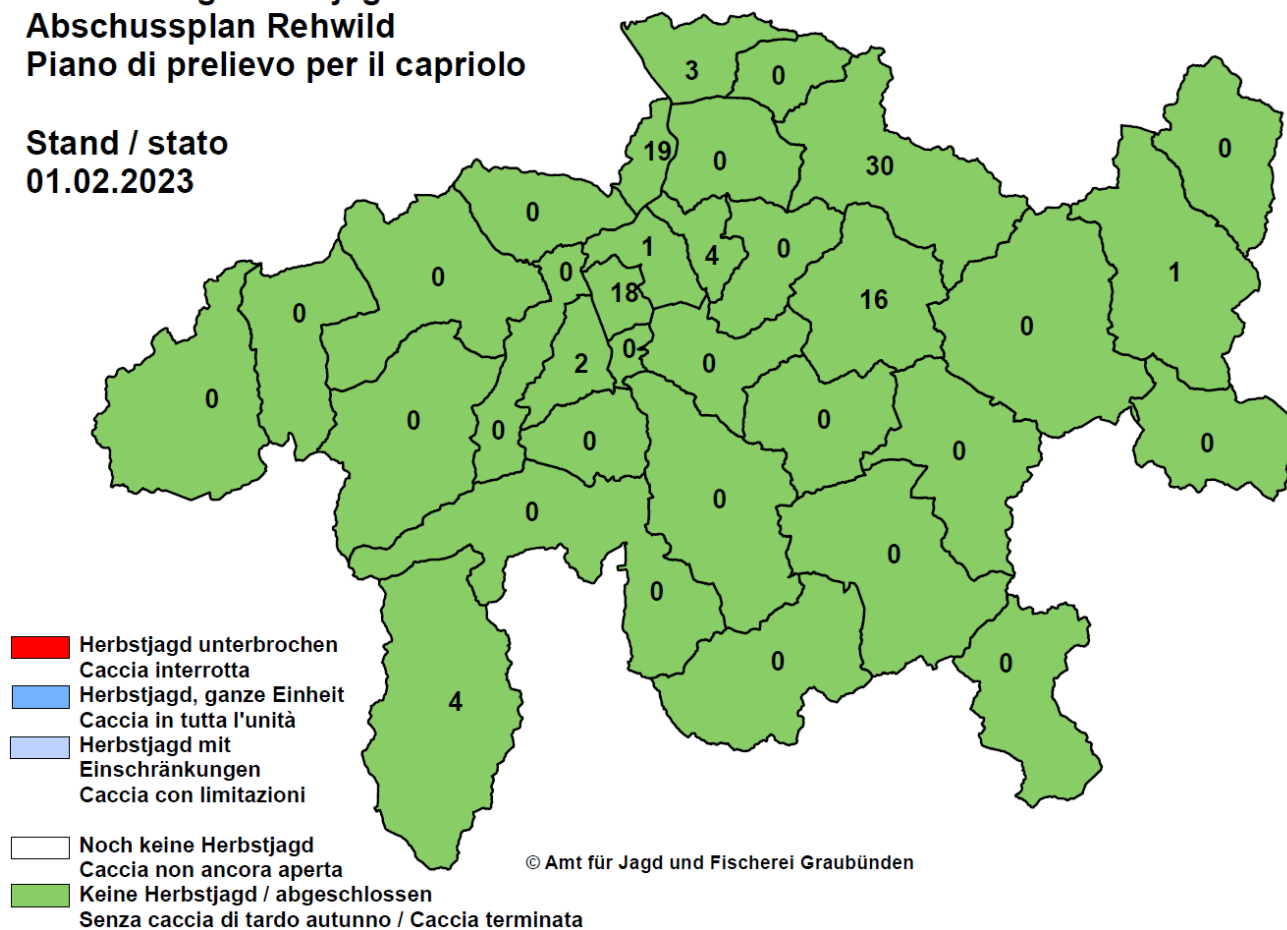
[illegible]
Abschussplan Rehwild
Piano di prelievo per il capriolo

Stand / stato
01.02.2023

3
0
19
0
30
0
0
1
4
0
0
0
18
16
0
1
0
0
2
0
0
0
0
0
0
0
0
0
0
0
0
0
0
0
0
4

Herbstjagd unterbrochen
Caccia interrotta
Herbstjagd, ganze Einheit
Caccia in tutta l'unità
Herbstjagd mit Einschränkungen
Caccia con limitazioni

Noch keine Herbstjagd
Caccia non ancora aperta
Keine Herbstjagd / abgeschlossen
Senza caccia di tardo autunno / Caccia terminata

© Amt für Jagd und Fischerei Graubünden